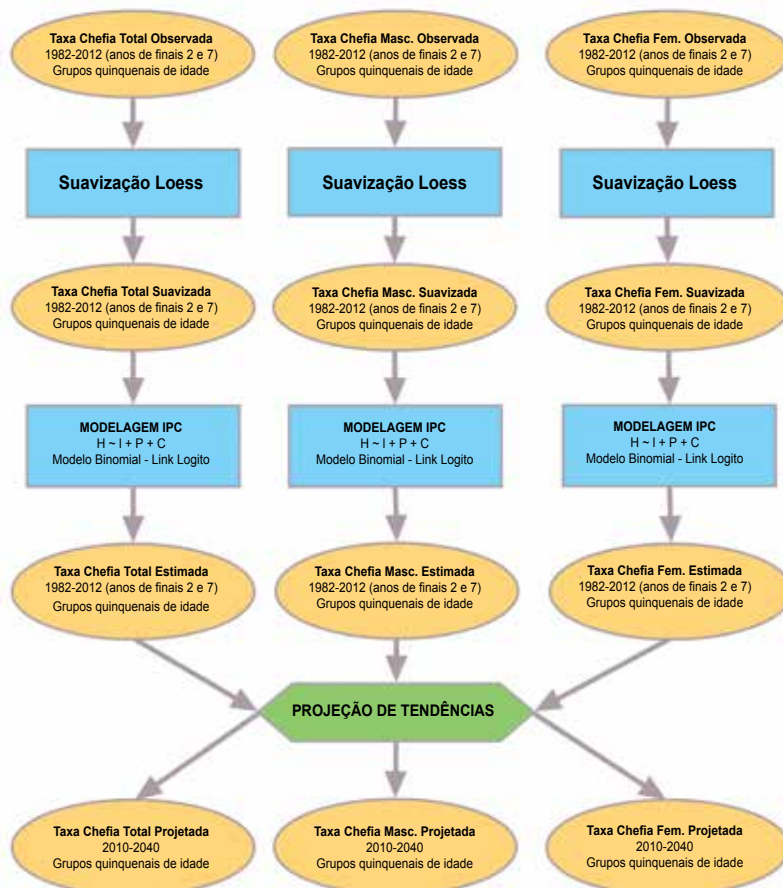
Taxa Chefia Total Observada
1982-2012 (anos de finais 2 e 7)
Grupos quinquenais de idade

Taxa Chefia Masc. Observada
1982-2012 (anos de finais 2 e 7)
Grupos quinquenais de idade

Taxa Chefia Fem. Observada
1982-2012 (anos de finais 2 e 7)
Grupos quinquenais de idade

Suavização Loess

Suavização Loess

Suavização Loess

Taxa Chefia Total Suavizada
1982-2012 (anos de finais 2 e 7)
Grupos quinquenais de idade

Taxa Chefia Masc. Suavizada
1982-2012 (anos de finais 2 e 7)
Grupos quinquenais de idade

Taxa Chefia Fem. Suavizada
1982-2012 (anos de finais 2 e 7)
Grupos quinquenais de idade

MODELAGEM IPC
H ~ I + P + C
Modelo Binomial - Link Logito

MODELAGEM IPC
H ~ I + P + C
Modelo Binomial - Link Logito

MODELAGEM IPC
H ~ I + P + C
Modelo Binomial - Link Logito

Taxa Chefia Total Estimada
1982-2012 (anos de finais 2 e 7)
Grupos quinquenais de idade

Taxa Chefia Masc. Estimada
1982-2012 (anos de finais 2 e 7)
Grupos quinquenais de idade

Taxa Chefia Fem. Estimada
1982-2012 (anos de finais 2 e 7)
Grupos quinquenais de idade

PROJEÇÃO DE TENDÊNCIAS

Taxa Chefia Total Projetada
2010-2040
Grupos quinquenais de idade

Taxa Chefia Masc. Projetada
2010-2040
Grupos quinquenais de idade

Taxa Chefia Fem. Projetada
2010-2040
Grupos quinquenais de idade